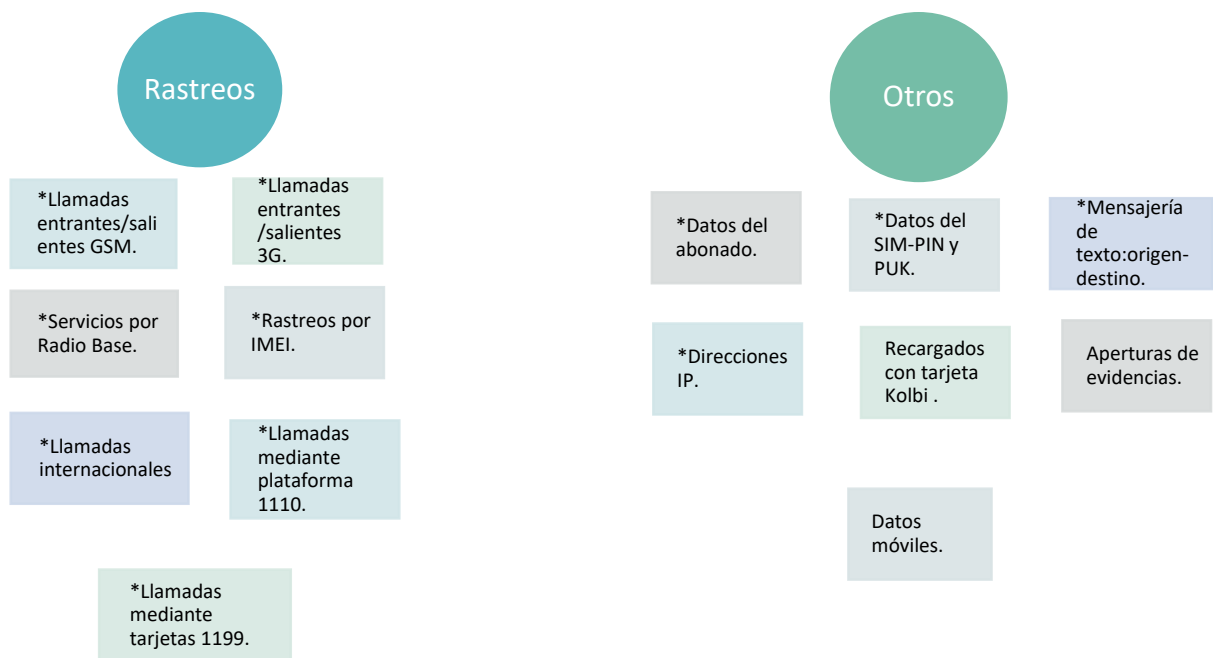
Rastreos

*Llamadas entrantes/salientes GSM.

*Llamadas entrantes /salientes 3G.

*Servicios por Radio Base.

*Rastreos por IMEI.

*Llamadas internacionales

*Llamadas mediante plataforma 1110.

*Llamadas mediante tarjetas 1199.

Otros

*Datos del abonado.

*Datos del SIM-PIN y PUK.

*Mensajería de texto:origen-destino.

*Direcciones IP.

Recargados con tarjeta Kolbi .

Aperturas de evidencias.

Datos móviles.